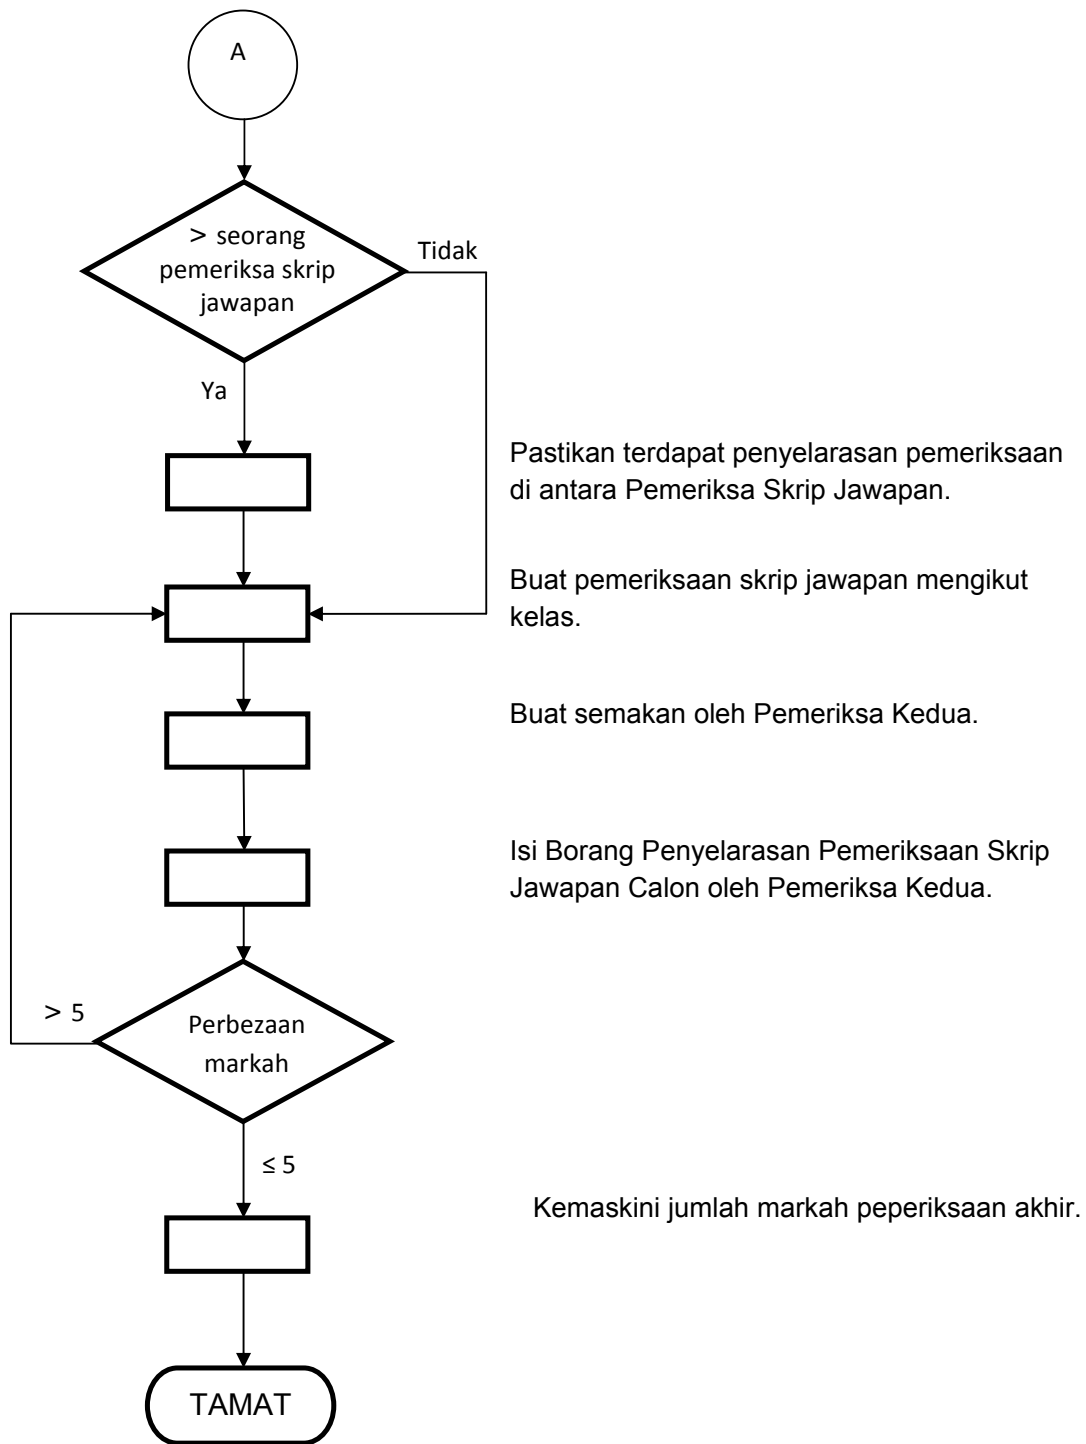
A

> seorang pemeriksa skrip jawapan

Tidak

Ya

Pastikan terdapat penyelarasan pemeriksaan di antara Pemeriksa Skrip Jawapan.

Buat pemeriksaan skrip jawapan mengikut kelas.

Buat semakan oleh Pemeriksa Kedua.

Isi Borang Penyelarasan Pemeriksaan Skrip Jawapan Calon oleh Pemeriksa Kedua.

> 5

Perbezaan markah

≤ 5

Kemaskini jumlah markah peperiksaan akhir.

TAMAT